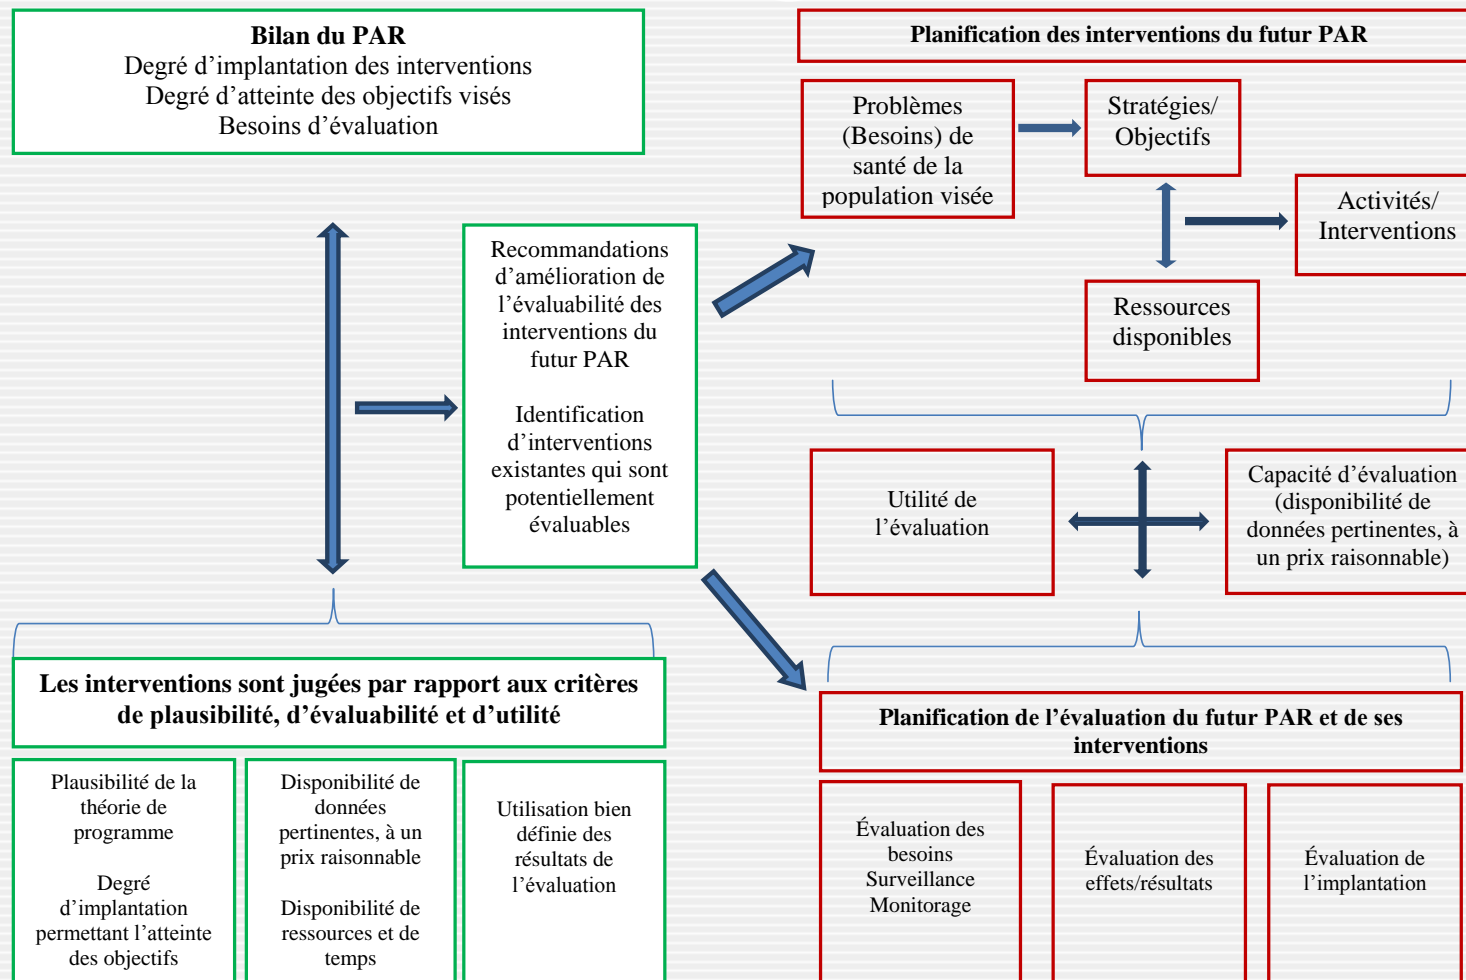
**Bilan du PAR**
Degré d'implantation des interventions
Degré d'atteinte des objectifs visés
Besoins d'évaluation

**Planification des interventions du futur PAR**

Problèmes (Besoins) de santé de la population visée

Stratégies/ Objectifs

Activités/ Interventions

Ressources disponibles

Recommandations d'amélioration de l'évaluabilité des interventions du futur PAR

Identification d'interventions existantes qui sont potentiellement évaluables

Utilité de l'évaluation

Capacité d'évaluation (disponibilité de données pertinentes, à un prix raisonnable)

**Les interventions sont jugées par rapport aux critères de plausibilité, d'évaluabilité et d'utilité**

Plausibilité de la théorie de programme

Degré d'implantation permettant l'atteinte des objectifs

Disponibilité de données pertinentes, à un prix raisonnable

Disponibilité de ressources et de temps

Utilisation bien définie des résultats de l'évaluation

**Planification de l'évaluation du futur PAR et de ses interventions**

Évaluation des besoins
Surveillance
Monitorage

Évaluation des effets/résultats

Évaluation de l'implantation